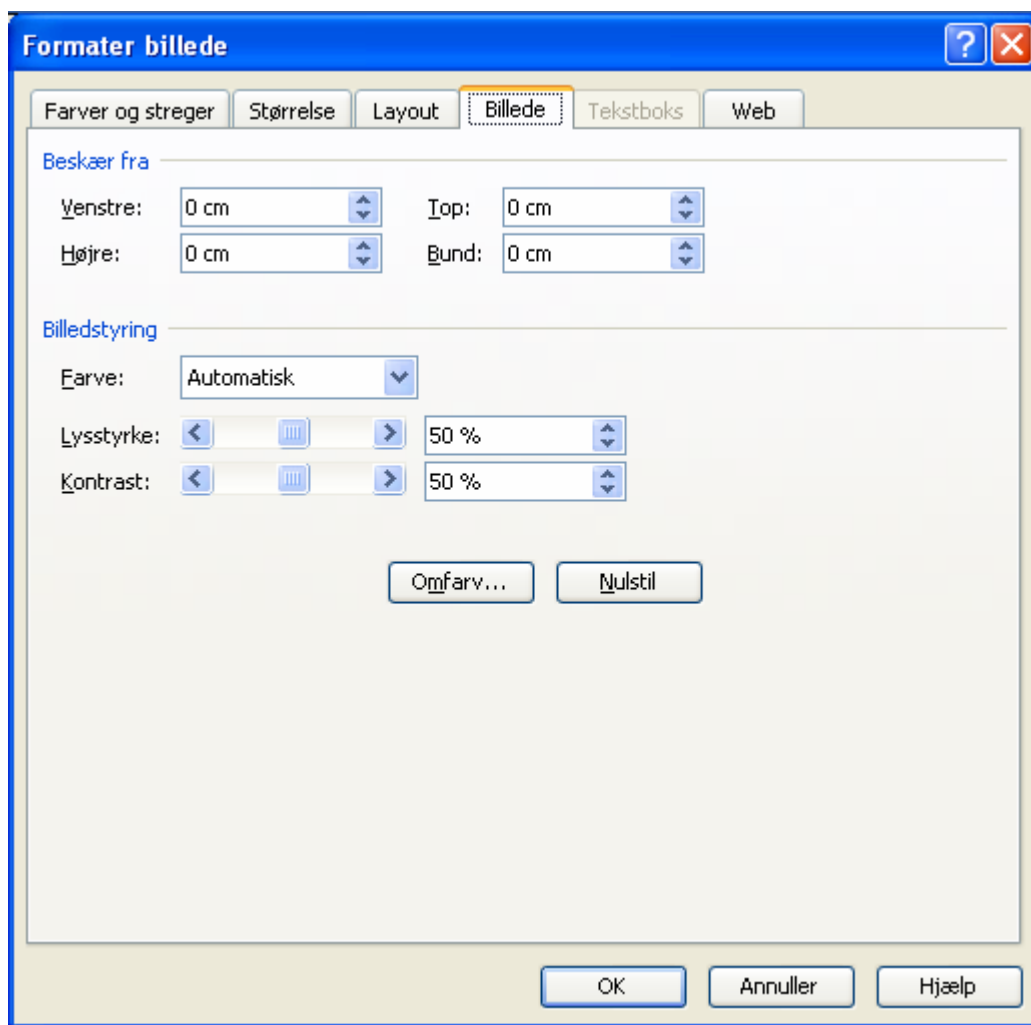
Formater billede

?

Farver og streger | Størrelse | Layout | Billede | Tekstboks | Web

Beskær fra

Venstre: 0 cm

Top: 0 cm

Højre: 0 cm

Bund: 0 cm

Billedstyring

Farve: Automatisk

Lysstyrke: 50 %

Kontrast: 50 %

Omfarv...

Nulstil

OK

Annuller

Hjælp